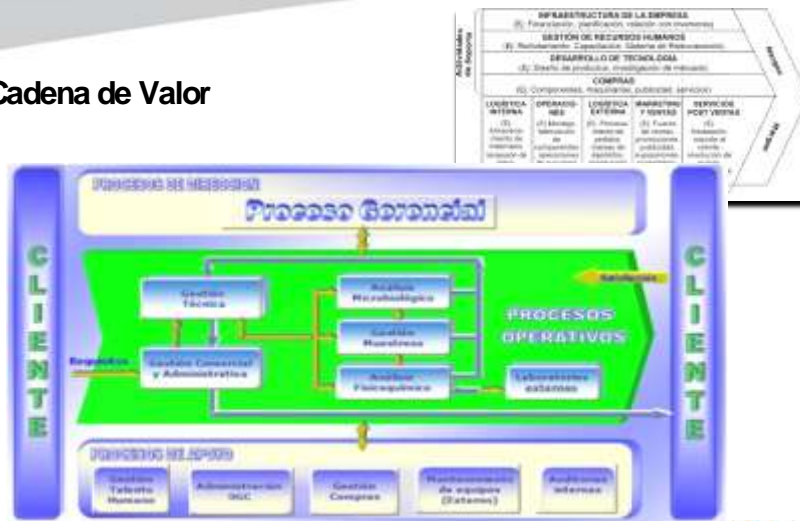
Cadena de Valor

Actividades de Soporte

INFRAESTRUCTURA DE LA EMPRESA
(Ej. Financiación, planificación, relación con inversores)

GESTIÓN DE RECURSOS HUMANOS
(Ej. Reclutamiento, Capacitación, Sistema de Remuneración)

DESARROLLO DE TECNOLOGÍA
(Ej. Diseño de productos, investigación de mercado)

COMPRAS
(Ej. Componentes, maquinarias, publicidad, servicios)

| LOGÍSTICA INTERNA | OPERACIONES | LOGÍSTICA EXTERNA | MARKETING Y VENTAS | SERVICIOS POST VENTA |
|---|---|---|---|---|
| (Ej. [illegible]) | (Ej. Montaje, fabricación de componentes, operaciones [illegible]) | (Ej. Procesos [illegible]) | (Ej. Fuerza de ventas, promociones, publicidad, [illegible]) | (Ej. Instalación, soporte al cliente, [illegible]) |

Margen

Margen

PROCESO DE DIRECCIÓN

Proceso Gerencial

CLIENTE

CLIENTE

Requisitos

Satisfacción

Gestión Técnica

Gestión Comercial y Administrativa

Análisis Microbiológico

Gestión Muestreo

Análisis Fisicoquímico

Laboratorios externos

PROCESOS OPERATIVOS

PROCESO DE APOYO

Gestión Talento Humano

Administración SGC

Gestión Compras

Mantenimiento de equipos (Externo)

Auditorías Internas